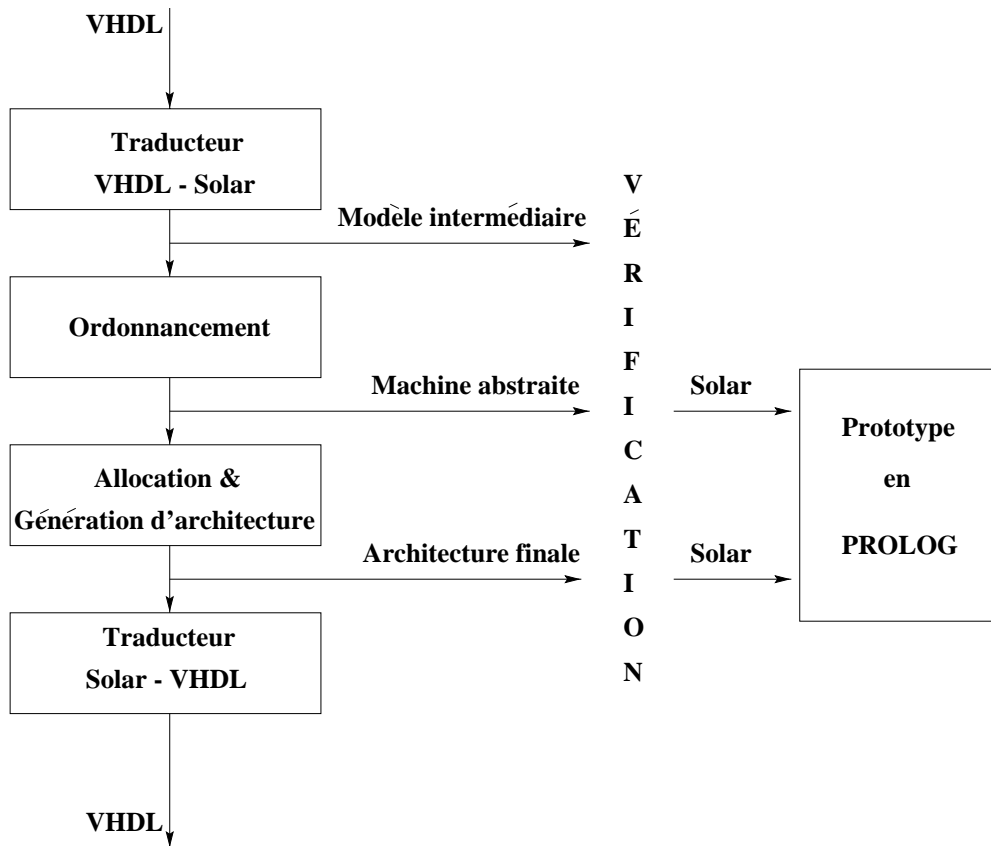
VHDL

Traducteur
VHDL - Solar

Modèle intermédiaire

VÉRIFICATION

Ordonnancement

Machine abstraite

Solar

Prototype
en
PROLOG

Allocation &
Génération d'architecture

Architecture finale

Solar

Traducteur
Solar - VHDL

VHDL